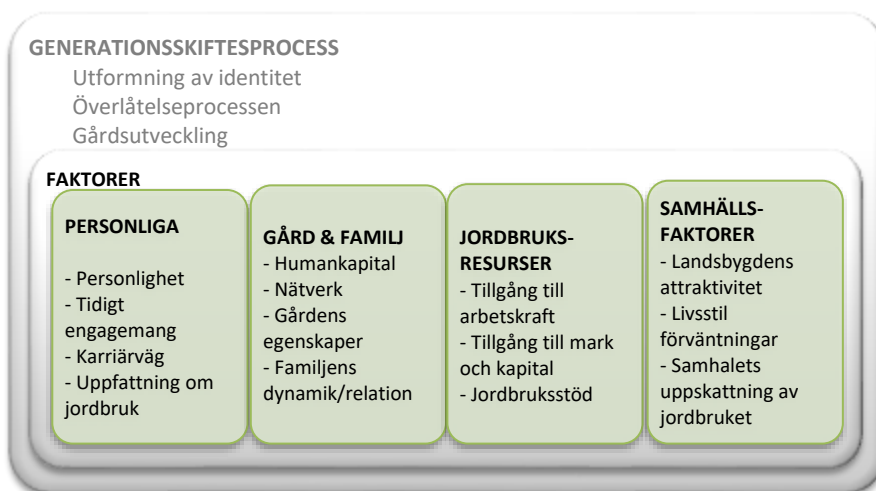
GENERATIONSSKIFTESPROCESS
Utformning av identitet
Överlåtelseprocessen
Gårdsutveckling

FAKTORER

PERSONLIGA

- Personlighet
- Tidigt engagemang
- Karriärväg
- Uppfattning om jordbruk

GÅRD & FAMILJ
- Humankapital
- Nätverk
- Gårdens egenskaper
- Familjens dynamik/relation

JORDBRUKS-RESURSER
- Tillgång till arbetskraft
- Tillgång till mark och kapital
- Jordbruksstöd

SAMHÄLLS-FAKTORER
- Landsbygdens attraktivitet
- Livsstil förväntningar
- Samhalets uppskattning av jordbruket